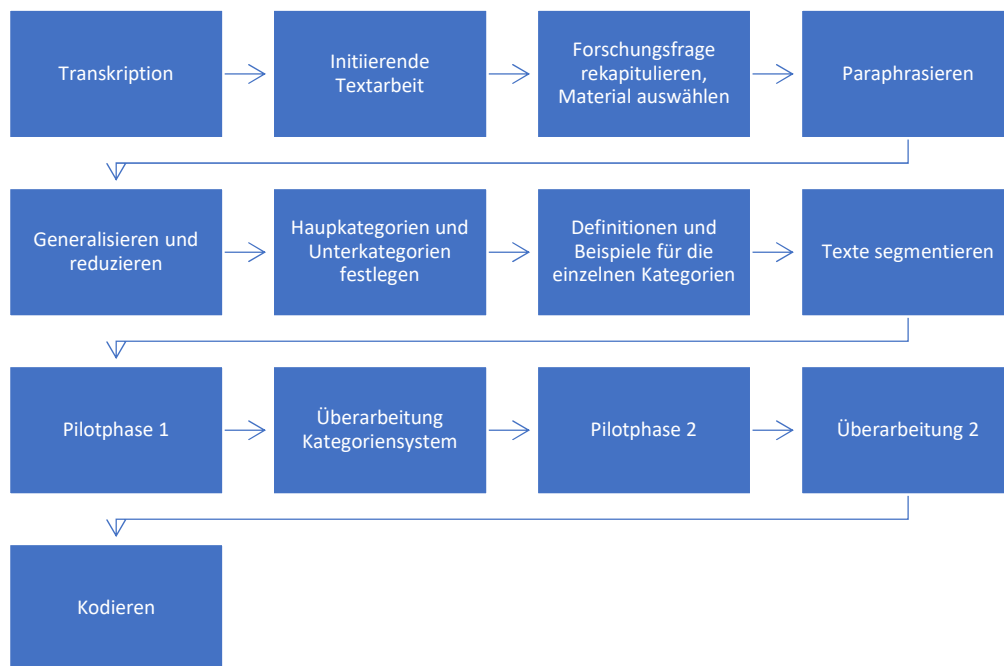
Transkription

Initiierende Textarbeit

Forschungsfrage rekapitulieren, Material auswählen

Paraphrasieren

Generalisieren und reduzieren

Haupkategorien und Unterkategorien festlegen

Definitionen und Beispiele für die einzelnen Kategorien

Texte segmentieren

Pilotphase 1

Überarbeitung Kategoriensystem

Pilotphase 2

Überarbeitung 2

Kodieren